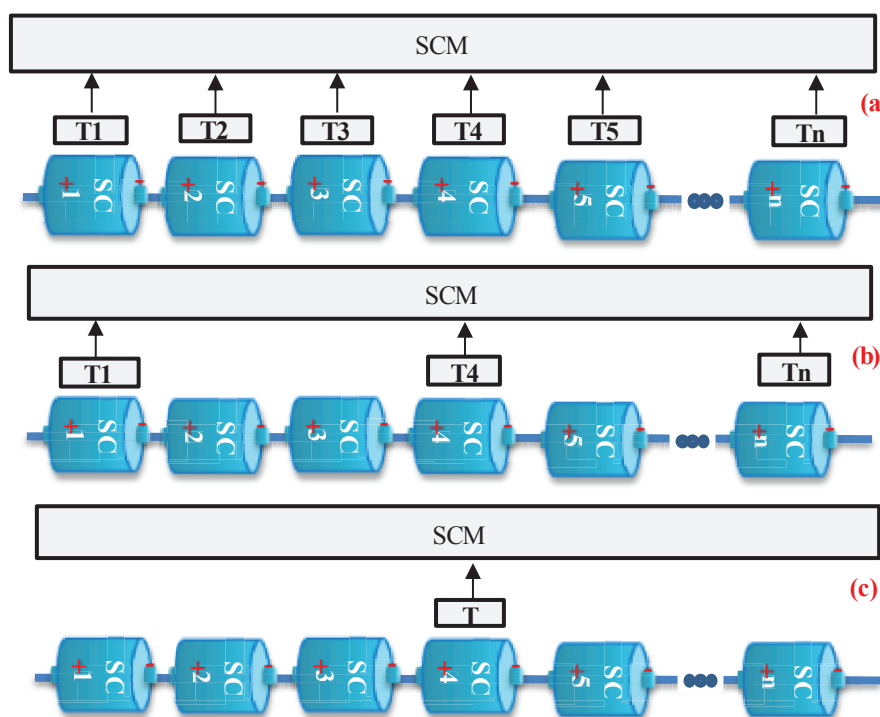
SCM

T1 T2 T3 T4 T5 Tn

(a

+ SC 1 -
+ SC 2 -
+ SC 3 -
+ SC 4 -
+ SC 5 -
+ SC n -

SCM

T1 T4 Tn

(b)

+ SC 1 -
+ SC 2 -
+ SC 3 -
+ SC 4 -
+ SC 5 -
+ SC n -

SCM

T

(c)

+ SC 1 -
+ SC 2 -
+ SC 3 -
+ SC 4 -
+ SC 5 -
+ SC n -